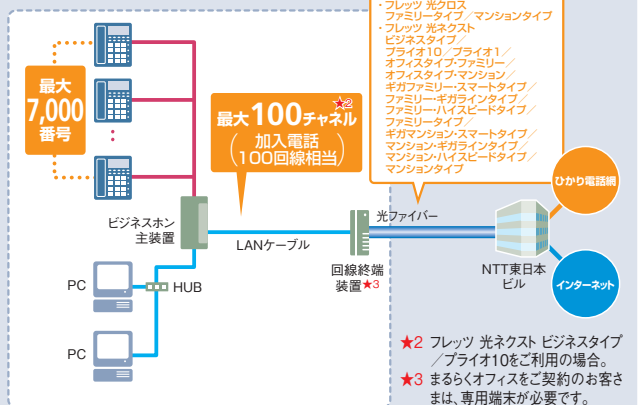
・フレッツ 光クロス ファミリータイプ／マンションタイプ
・フレッツ 光ネクスト ビジネスタイプ／プライオ10／プライオ1／オフィスタイプ・ファミリー／オフィスタイプ・マンション／ギガファミリー・スマートタイプ／ファミリー・ギガラインタイプ／ファミリー・ハイスピードタイプ／ファミリータイプ／ギガマンション・スマートタイプ／マンション・ギガラインタイプ／マンション・ハイスピードタイプ／マンションタイプ

最大 7,000 番号

:

最大100チャネル★2
（加入電話 100回線相当）

ビジネスホン 主装置

LANケーブル

回線終端 装置★3

光ファイバー

NTT東日本 ビル

ひかり電話網

インターネット

PC

HUB

PC

★2 フレッツ 光ネクスト ビジネスタイプ／プライオ10をご利用の場合。
★3 まるらくオフィスをご契約のお客さまは、専用端末が必要です。